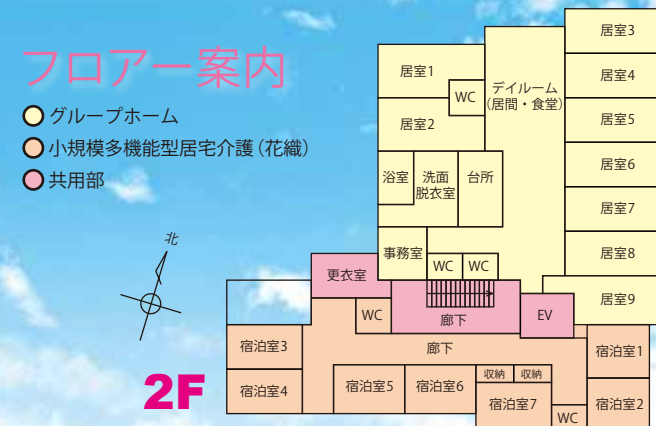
フロアー案内

グループホーム

小規模多機能型居宅介護（花織）

共用部

北

2F

居室1

WC

デイルーム（居間・食堂）

居室3

居室4

居室2

居室5

浴室

洗面脱衣室

台所

居室6

居室7

事務室

居室8

更衣室

WC

WC

居室9

WC

廊下

EV

宿泊室3

廊下

宿泊室1

宿泊室4

宿泊室5

宿泊室6

収納

収納

宿泊室7

WC

宿泊室2